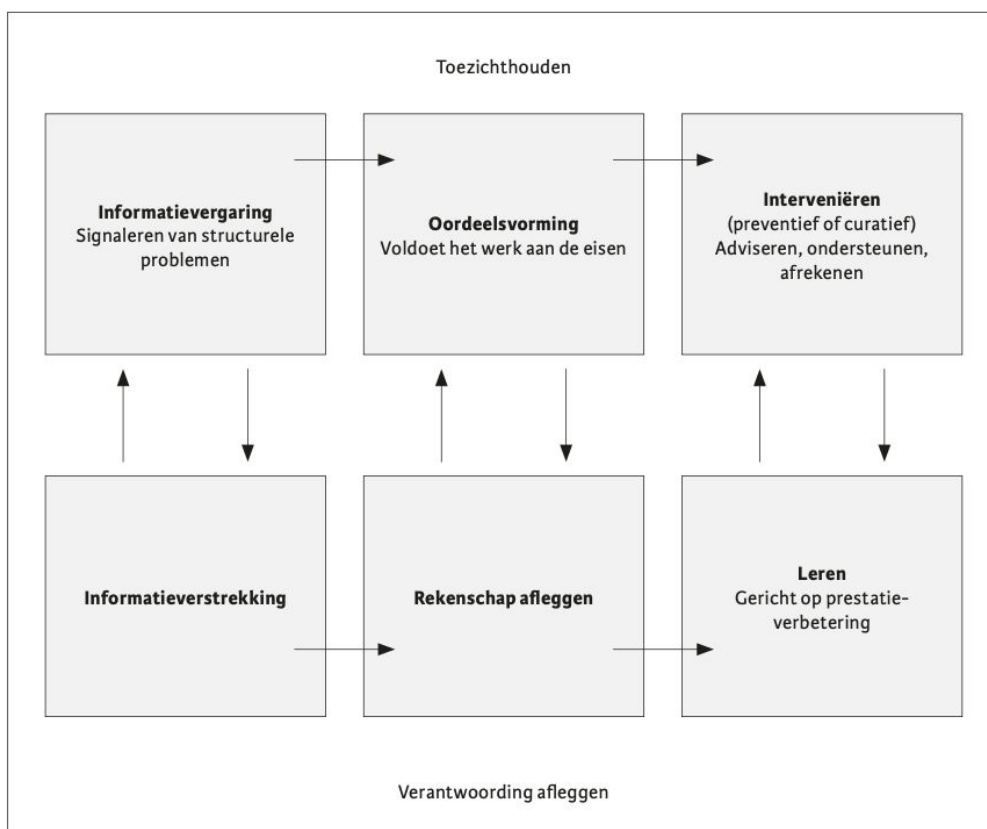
Toezichthouden

**Informatievergaring**
Signaleren van structurele problemen

**Oordeelsvorming**
Voldoet het werk aan de eisen

**Interveniëren**
(preventief of curatief)
Adviseren, ondersteunen, afrekenen

**Informatieverstrekking**

**Rekenschap afleggen**

**Leren**
Gericht op prestatieverbetering

Verantwoording afleggen